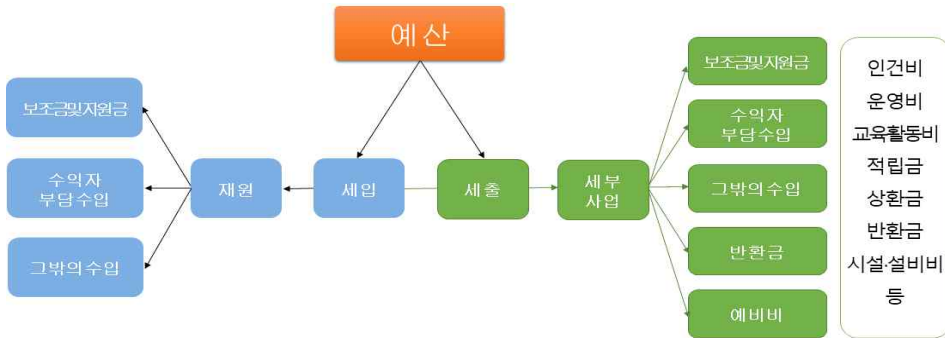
예산

보조금및지원금

수익자 부담수입

그밖의수입

재원

세입

세출

세부 사업

보조금및지원금

수익자 부담수입

그밖의수입

반환금

예비비

인건비
운영비
교육활동비
적립금
상환금
반환금
시설·설비비
등